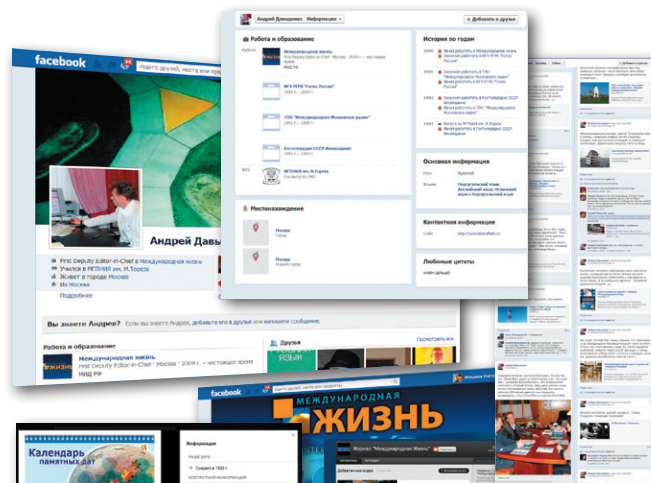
facebook

Андрей Давы

First Deputy Editor-in-Chief в Международная жизнь
Учился в МГИМО им. Н.Торкса
Живет в городе Москва
Из Москвы
Подробнее

Вы знаете Андрея? Если вы знаете Андрея, добавьте его в друзья или напишите сообщение.

Работа и образование
Международная жизнь
First Deputy Editor-in-Chief · Москва · 2009 г. — настоящее время
МИД РФ

Друзья
Посмотреть все

Андрей Давыденко Информация
+ Добавить в друзья

Работа и образование
Международная жизнь
First Deputy Editor-in-Chief · Москва · 2009 г. — настоящее время
МИД РФ
ФГУ ИТАР "Голос России"
ГТРК "Международное Московское радио"
Гостелерадио СССР Московское
МГИМО им. Н.Торкса

Местопроживание
Москва
Город
Москва
Родной город

История по годам
Начал работать в Международная жизнь
Закончил работать в ФГУ ИТАР "Голос России"
Закончил работать в ГТРК "Международное Московское радио"
Начал работать в ФГУ ИТАР "Голос России"
Закончил работать в Гостелерадио СССР Московское
Выпуск из МГИМО им. Н.Торкса
Начал работать в ГТРК "Международное Московское радио"
Начал работать в Гостелерадио СССР Московское

Основная информация
Пол Мужской
Языки Португальский язык, Английский язык, Испанский язык и Португальский язык

Контактная информация
Сайт http://www.davydenko.ru

Любимые цитаты

+ Добавить в друзья

facebook

МЕЖДУНАРОДНАЯ ЖИЗНЬ
Журнал "Международная Жизнь"

Календарь памятных дат

Информация